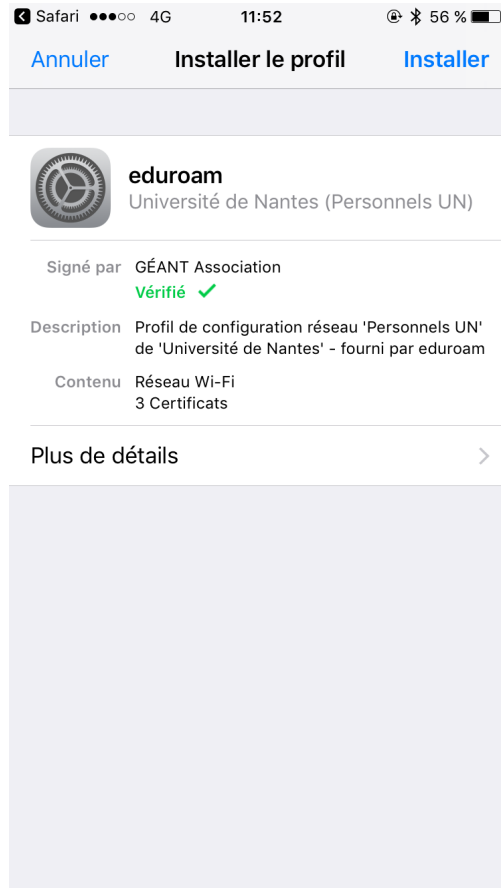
Safari ●●●○○ 4G 11:52 56 %

Annuler Installer le profil Installer

eduroam
Université de Nantes (Personnels UN)

Signé par GÉANT Association
Vérifié ✓

Description Profil de configuration réseau 'Personnels UN' de 'Université de Nantes' - fourni par eduroam

Contenu Réseau Wi-Fi
3 Certificats

Plus de détails